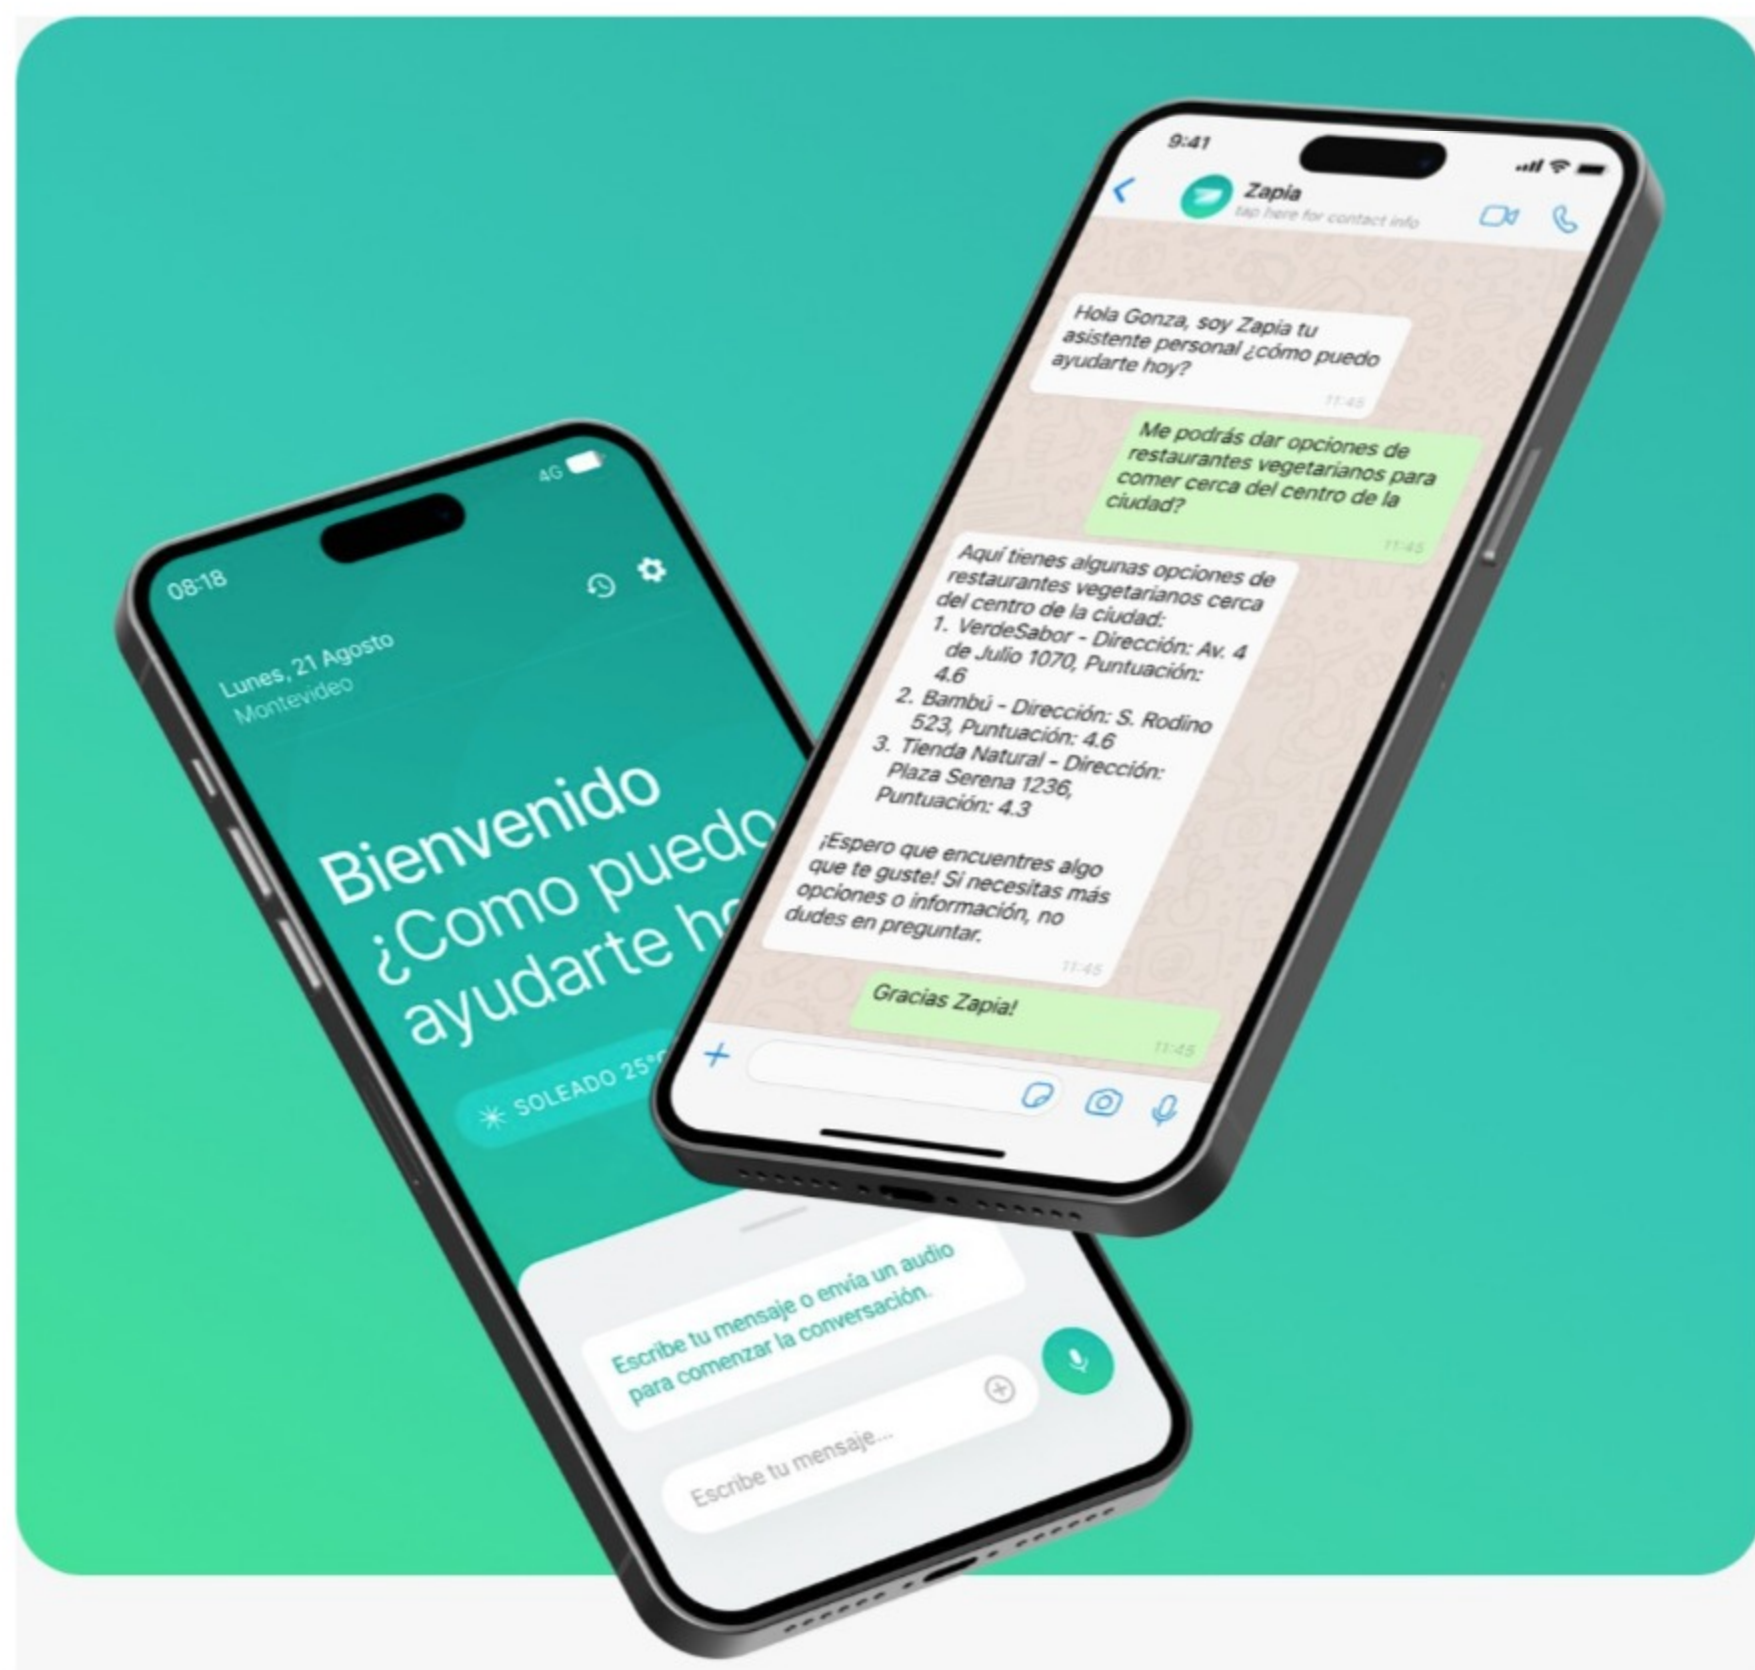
9:41

Zapia
tap here for contact info

Hola Gonza, soy Zapia tu asistente personal ¿cómo puedo ayudarte hoy?
11:45

Me podrás dar opciones de restaurantes vegetarianos para comer cerca del centro de la ciudad?
11:45

Aquí tienes algunas opciones de restaurantes vegetarianos cerca del centro de la ciudad:
1. VerdeSabor - Dirección: Av. 4 de Julio 1070, Puntuación: 4.6
2. Bambú - Dirección: S. Rodino 523, Puntuación: 4.6
3. Tienda Natural - Dirección: Plaza Serena 1236, Puntuación: 4.3

¡Espero que encuentres algo que te guste! Si necesitas más opciones o información, no dudes en preguntar.
11:45

Gracias Zapia!
11:45

08:18
4G

Lunes, 21 Agosto
Montevideo

Bienvenido
¿Como puedo
ayudarte h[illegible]

SOLEADO 25°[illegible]

Escribe tu mensaje o envía un audio para comenzar la conversación.

Escribe tu mensaje...